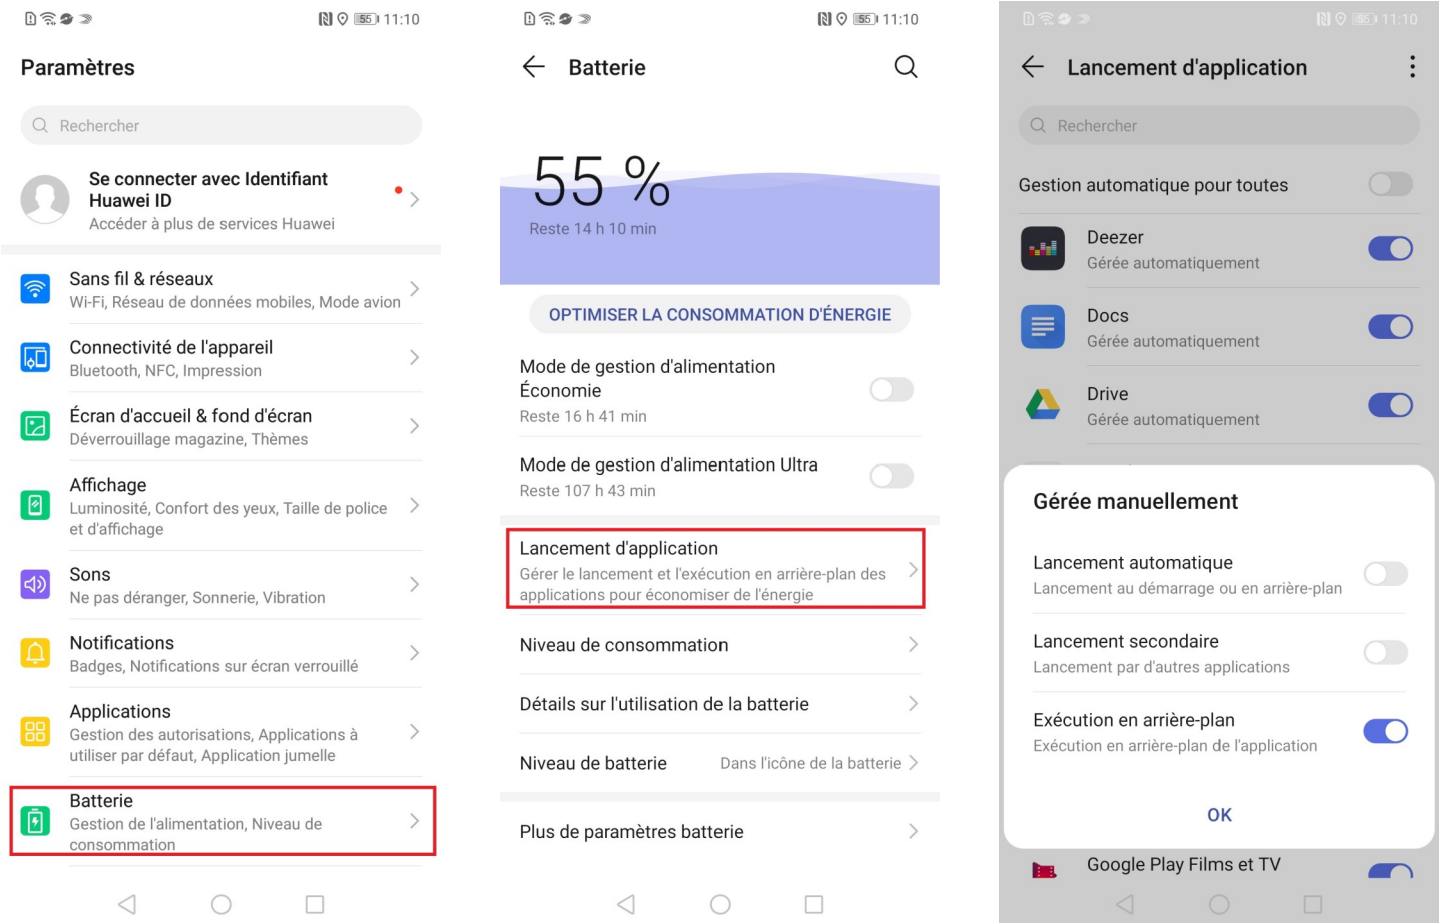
55 11:10

Paramètres

Rechercher

Se connecter avec Identifiant Huawei ID
Accéder à plus de services Huawei

Sans fil & réseaux
Wi-Fi, Réseau de données mobiles, Mode avion

Connectivité de l'appareil
Bluetooth, NFC, Impression

Écran d'accueil & fond d'écran
Déverrouillage magazine, Thèmes

Affichage
Luminosité, Confort des yeux, Taille de police et d'affichage

Sons
Ne pas déranger, Sonnerie, Vibration

Notifications
Badges, Notifications sur écran verrouillé

Applications
Gestion des autorisations, Applications à utiliser par défaut, Application jumelle

Batterie
Gestion de l'alimentation, Niveau de consommation

55 11:10

Batterie

55 %
Reste 14 h 10 min

OPTIMISER LA CONSOMMATION D'ÉNERGIE

Mode de gestion d'alimentation Économie
Reste 16 h 41 min

Mode de gestion d'alimentation Ultra
Reste 107 h 43 min

Lancement d'application
Gérer le lancement et l'exécution en arrière-plan des applications pour économiser de l'énergie

Niveau de consommation

Détails sur l'utilisation de la batterie

Niveau de batterie Dans l'icône de la batterie

Plus de paramètres batterie

55 11:10

Lancement d'application

Rechercher

Gestion automatique pour toutes

Deezer
Gérée automatiquement

Docs
Gérée automatiquement

Drive
Gérée automatiquement

Gérée manuellement

Lancement automatique
Lancement au démarrage ou en arrière-plan

Lancement secondaire
Lancement par d'autres applications

Exécution en arrière-plan
Exécution en arrière-plan de l'application

OK

Google Play Films et TV